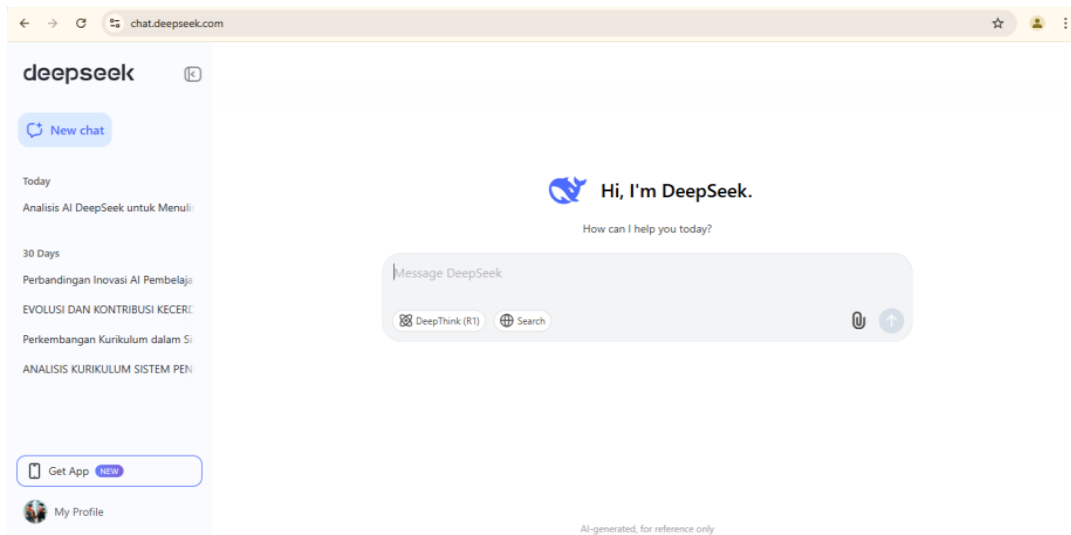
chat.deepseek.com

deepseek

New chat

Today

Analisis AI DeepSeek untuk Menuli

30 Days

Perbandingan Inovasi AI Pembelaja

EVOLUSI DAN KONTRIBUSI KECERD

Perkembangan Kurikulum dalam Si

ANALISIS KURIKULUM SISTEM PEN

Get App NEW

My Profile

Hi, I'm DeepSeek.

How can I help you today?

Message DeepSeek

DeepThink (R1) Search

AI-generated, for reference only